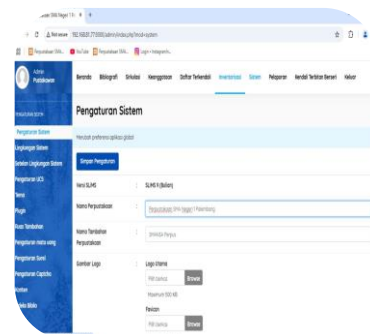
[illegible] SMA Negeri 1 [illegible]

Not secure 192.168.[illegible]/admin/index.php?mod=system

Perpustakaan SMA... YouTube Perpustakaan SMA... Login • Instagram

Admin Pustakawan

Beranda Bibliografi Sirkulasi Keanggotaan Daftar Terkendali Inventarisasi Sistem Pelaporan Kendali Terbitan Berseri Keluar

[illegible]

Pengaturan Sistem

Lingkungan Sistem

Sekilas Lingkungan Sistem

Pengaturan UCS

Tema

Plugin

Kode Tambahan

Pengaturan mata uang

Pengaturan Surel

Pengaturan Captcha

Konten

Jadwal Buku

Pengaturan Sistem

Merubah preferensi aplikasi global

Simpan Pengaturan

Versi SLiMS : SLiMS 9 (Bulian)

Nama Perpustakaan : Perpustakaan SMA Negeri 1 Palembang

Nama Tambahan Perpustakaan : SMANSA Pahlawan

Gambar Logo : Logo Utama

Pilih berkas Browse

Maksimum 500 KB

Favicon

Pilih berkas Browse